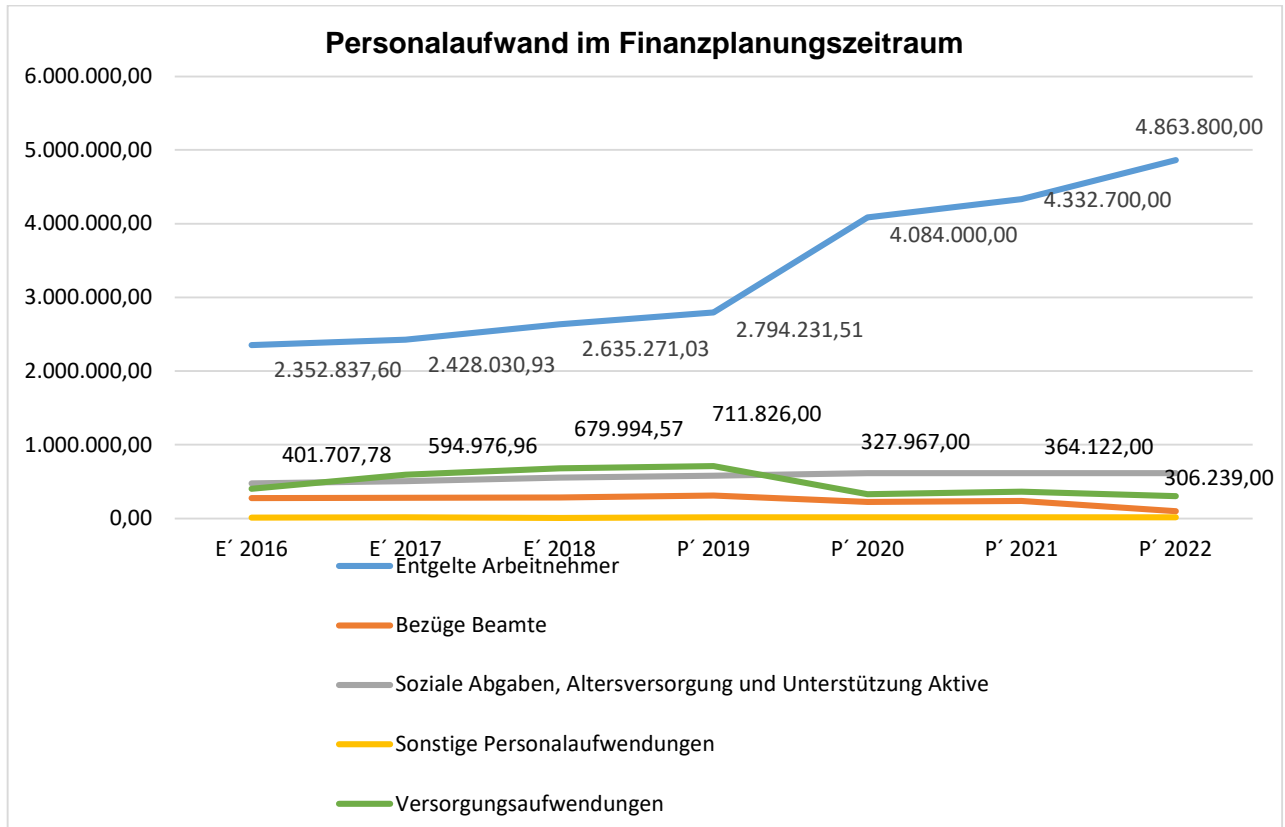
Personalaufwand im Finanzplanungszeitraum

6.000.000,00
5.000.000,00
4.000.000,00
3.000.000,00
2.000.000,00
1.000.000,00
0,00

4.863.800,00
4.332.700,00
4.084.000,00
2.794.231,51
2.352.837,60
2.428.030,93
2.635.271,03
711.826,00
401.707,78
594.976,96
679.994,57
327.967,00
364.122,00
306.239,00

E´ 2016
E´ 2017
E´ 2018
P´ 2019
P´ 2020
P´ 2021
P´ 2022

Entgelte Arbeitnehmer
Bezüge Beamte
Soziale Abgaben, Altersversorgung und Unterstützung Aktive
Sonstige Personalaufwendungen
Versorgungsaufwendungen